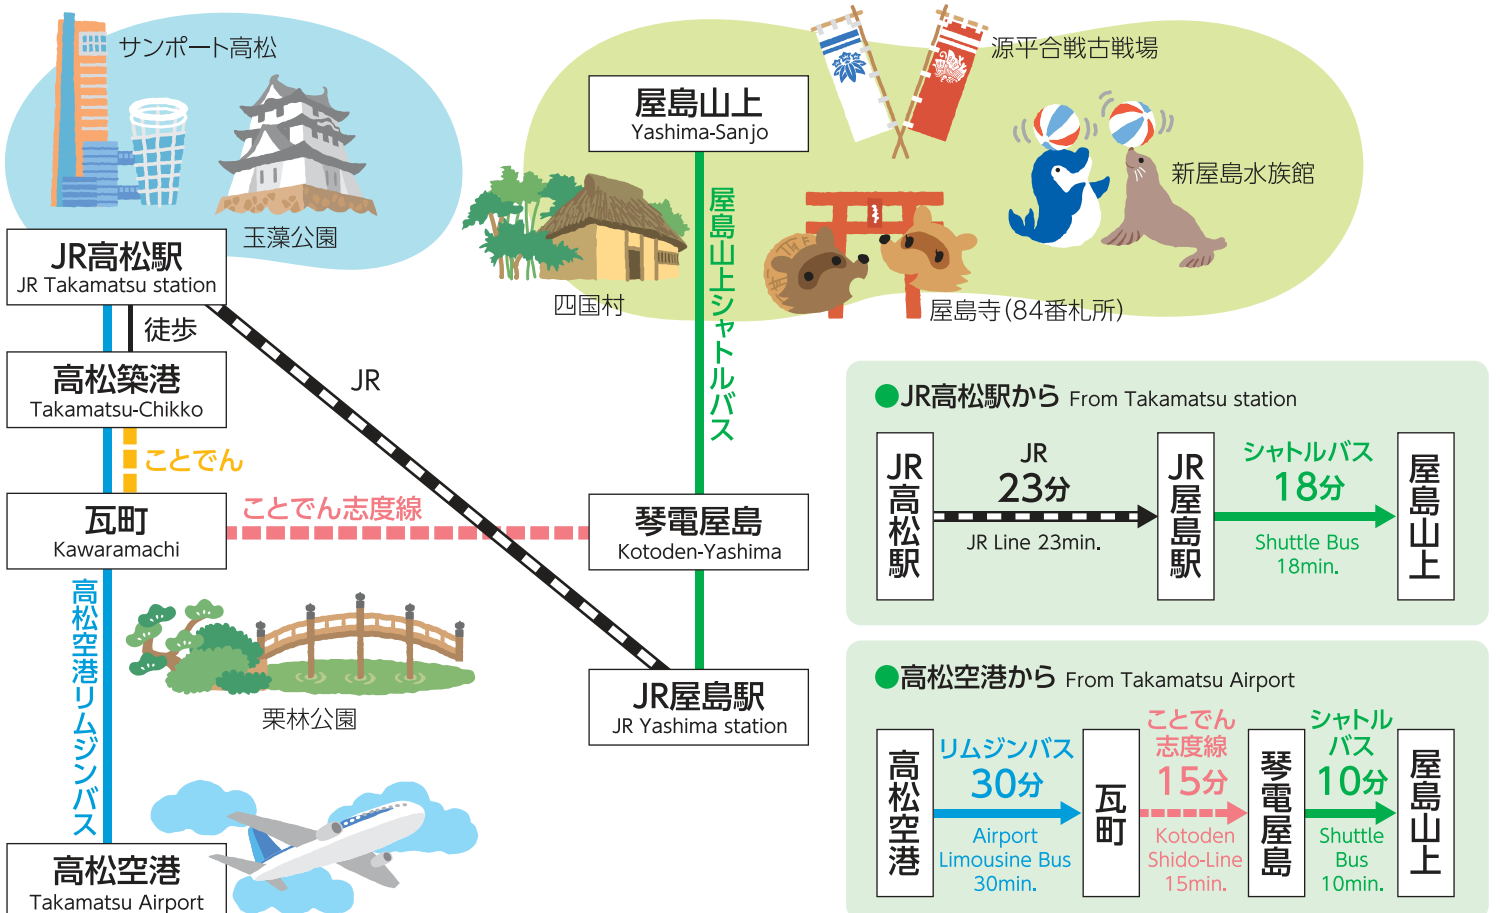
サンポート高松

玉藻公園

JR高松駅
JR Takamatsu station

徒歩

高松築港
Takamatsu-Chikko

ことでん

瓦町
Kawaramachi

高松空港リムジンバス

栗林公園

高松空港
Takamatsu Airport

JR

ことでん志度線

源平合戦古戦場

屋島山上
Yashima-Sanjo

屋島山上シャトルバス

新屋島水族館

四国村

屋島寺(84番札所)

琴電屋島
Kotoden-Yashima

JR屋島駅
JR Yashima station

●JR高松駅から From Takamatsu station

JR高松駅

JR
23分
JR Line 23min.

JR屋島駅

シャトルバス
18分
Shuttle Bus
18min.

屋島山上

●高松空港から From Takamatsu Airport

高松空港

リムジンバス
30分
Airport
Limousine Bus
30min.

瓦町

ことでん
志度線
15分
Kotoden
Shido-Line
15min.

琴電屋島

シャトル
バス
10分
Shuttle
Bus
10min.

屋島山上